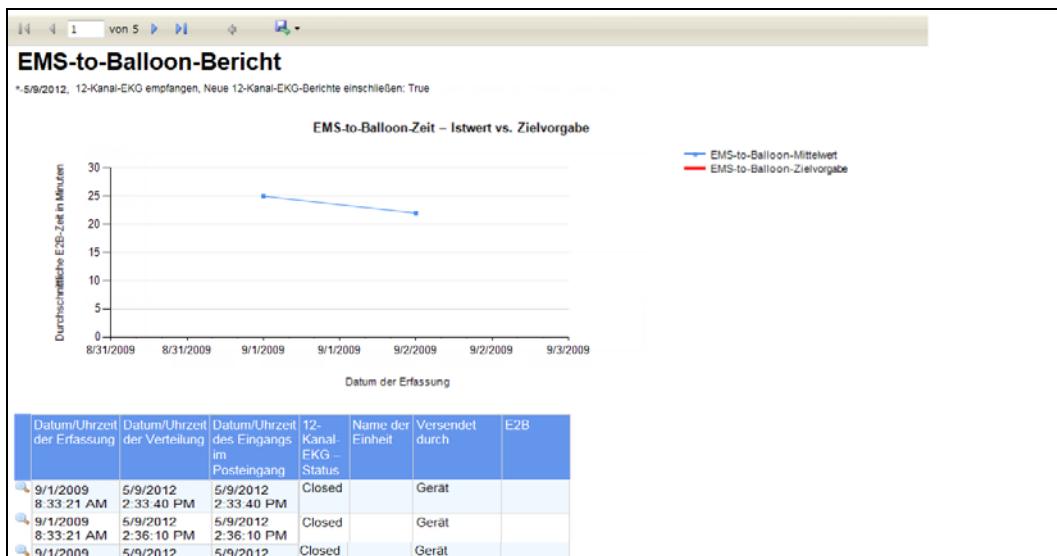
1 von 5

EMS-to-Balloon-Bericht

- 5/9/2012, 12-Kanal-EKG empfangen, Neue 12-Kanal-EKG-Berichte einschließen: True

EMS-to-Balloon-Zeit – Istwert vs. Zielvorgabe

EMS-to-Balloon-Mittelwert
EMS-to-Balloon-Zielvorgabe

Durchschnittliche E2B-Zeit in Minuten

30
25
20
15
10
5
0

8/31/2009 8/31/2009 9/1/2009 9/1/2009 9/2/2009 9/2/2009 9/3/2009

Datum der Erfassung

| Datum/Uhrzeit der Erfassung | Datum/Uhrzeit der Verteilung | Datum/Uhrzeit des Eingangs im Posteingang | 12-Kanal-EKG – Status | Name der Einheit | Versendet durch | E2B |
|---|---|---|---|---|---|---|
| 9/1/2009 8:33:21 AM | 5/9/2012 2:33:40 PM | 5/9/2012 2:33:40 PM | Closed | | Gerät | |
| 9/1/2009 8:33:21 AM | 5/9/2012 2:36:10 PM | 5/9/2012 2:36:10 PM | Closed | | Gerät | |
| 9/1/2009 | 5/9/2012 | 5/9/2012 | Closed | | Gerät | |